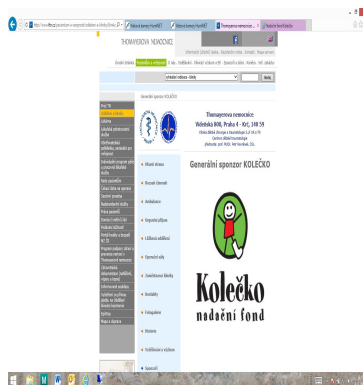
http://www.ftn.cz/pacientum-a-verejnosti/sdruzeni-a-kluby/kolecko

Nalezení boxu pro HolodCZ | Nalezení boxu pro HolodCZ | Thomayerova nemocnice | Nadační fond Kolečko

THOMAYEROVA NEMOCNICE

Úvodní stránka | Pacientům a veřejnosti | O nás | Profesionálům | Kontakty

hledat

Generální sponzor KOLEČKO

Thomayerova nemocnice
Vídeňská 800, Praha 4 - Krč, 140 59

Generální sponzor KOLEČKO

Kolečko
nadační fond

Úvod
Lékárna
Léčebné dlouhodobé služby
Všeobecné informace
Nemocnice
Pobyt pacientů
Cenové dotazy
Ambulance
Oddělení
Stacionáře
Lůžková oddělení
Speciální služby
Zdravotnické školy
Ústavy
Fotogalerie
Historie
Vzdělávání a výzkum
Sponzoři
Kultura
Informační centrum
Mapa a doprava